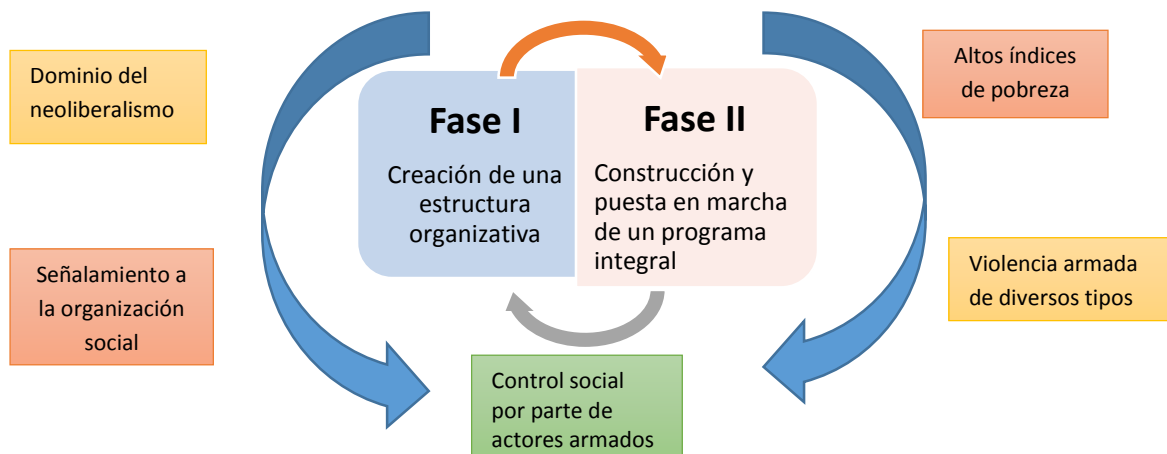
Dominio del neoliberalismo

Fase I

Creación de una estructura organizativa

Fase II

Construcción y puesta en marcha de un programa integral

Altos índices de pobreza

Señalamiento a la organización social

Violencia armada de diversos tipos

Control social por parte de actores armados